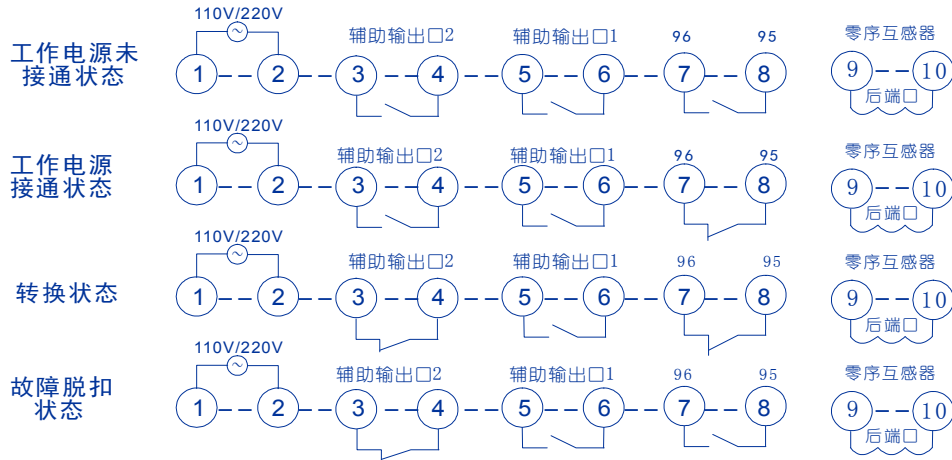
工作电源未接通状态

110V/220V

1 2 3 4 5 6 7 8

辅助输出口2 辅助输出口1 96 95

零序互感器

9 10

后端口

工作电源接通状态

110V/220V

1 2 3 4 5 6 7 8

辅助输出口2 辅助输出口1 96 95

零序互感器

9 10

后端口

转换状态

110V/220V

1 2 3 4 5 6 7 8

辅助输出口2 辅助输出口1 96 95

零序互感器

9 10

后端口

故障脱扣状态

110V/220V

1 2 3 4 5 6 7 8

辅助输出口2 辅助输出口1 96 95

零序互感器

9 10

后端口